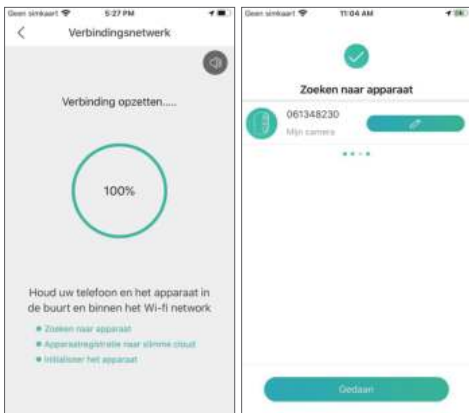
Geen simkaart 5:27 PM

Verbindingsnetwerk

Verbinding opzetten.....

100%

Houd uw telefoon en het apparaat in de buurt en binnen het Wi-fi network

Zoeken naar apparaat

Apparaatregistratie naar slimme cloud

Initialiseer het apparaat

Geen simkaart 11:04 AM

Zoeken naar apparaat

061348230

Mijn camera

Gedaan